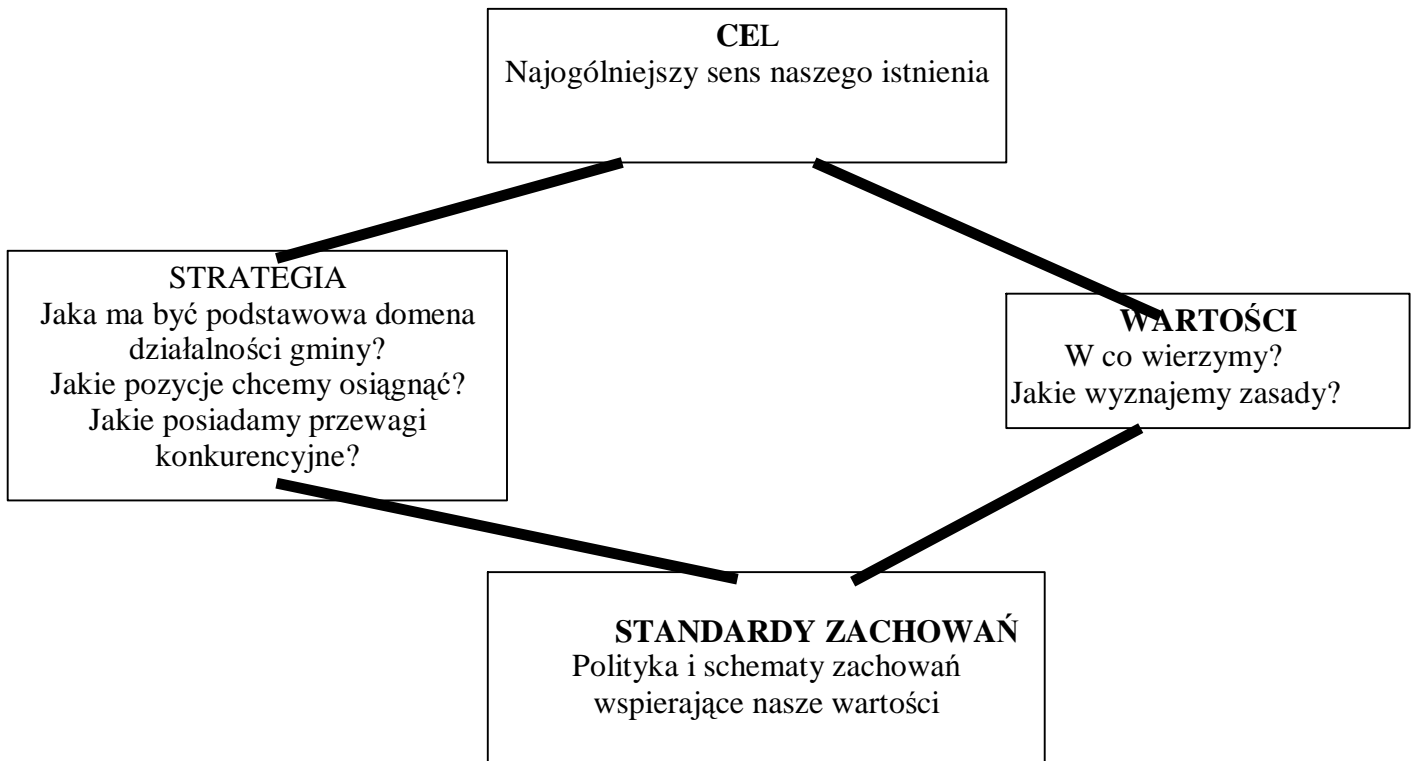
CEL
Najogólniejszy sens naszego istnienia

STRATEGIA
Jaka ma być podstawowa domena działalności gminy?
Jakie pozycje chcemy osiągnąć?
Jakie posiadamy przewagi konkurencyjne?

WARTOŚCI
W co wierzymy?
Jakie wyznajemy zasady?

STANDARDY ZACHOWAŃ
Polityka i schematy zachowań wspierające nasze wartości